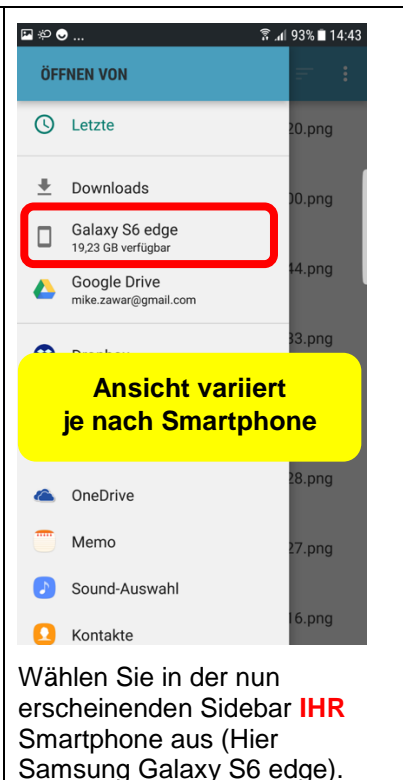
93% 14:43

ÖFFNEN VON

Letzte

20.png

Downloads

00.png

Galaxy S6 edge
19,23 GB verfügbar

14.png

Google Drive
mike.zawar@gmail.com

33.png

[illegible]

Ansicht variiert je nach Smartphone

28.png

OneDrive

Memo

27.png

Sound-Auswahl

16.png

Kontakte

Wählen Sie in der nun erscheinenden Sidebar IHR Smartphone aus (Hier Samsung Galaxy S6 edge).